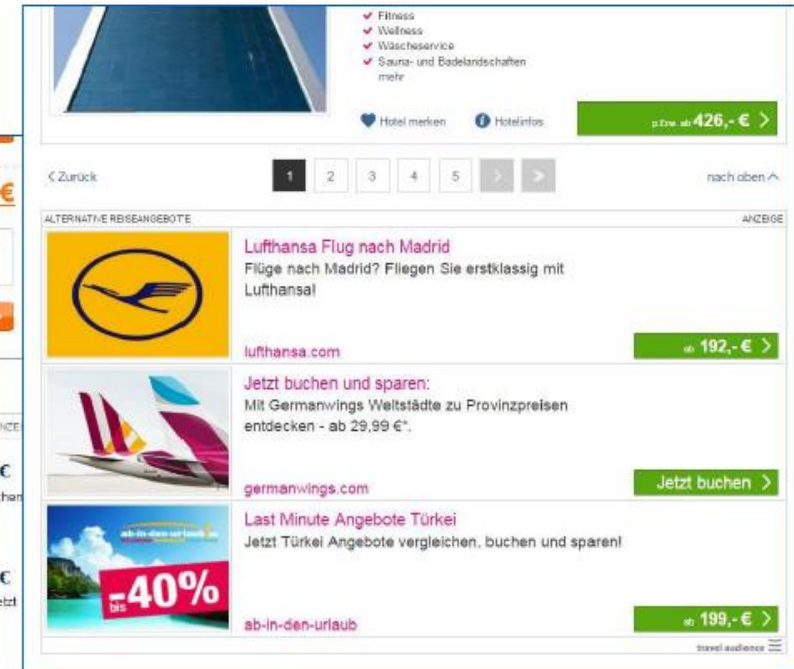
✔ Fitness
✔ Wellness
✔ Wäscheservice
✔ Sauna- und Badelandschaften
mehr

Hotel merken Hotelinfos p.Erw. ab 426,- € >

< Zurück 1 2 3 4 5 > nach oben ^

ALTERNATIVE REISEANGEBOTE ANZEIGE

Lufthansa Flug nach Madrid
Flüge nach Madrid? Fliegen Sie erstklassig mit Lufthansa!
lufthansa.com
ab 192,- € >

Jetzt buchen und sparen:
Mit Germanwings Weltstädte zu Provinzpreisen entdecken - ab 29,99 €*.
germanwings.com
Jetzt buchen >

Last Minute Angebote Türkei
Jetzt Türkei Angebote vergleichen, buchen und sparen!
ab-in-den-urlaub.de
bis -40%
ab-in-den-urlaub
ab 199,- € >

travel audience